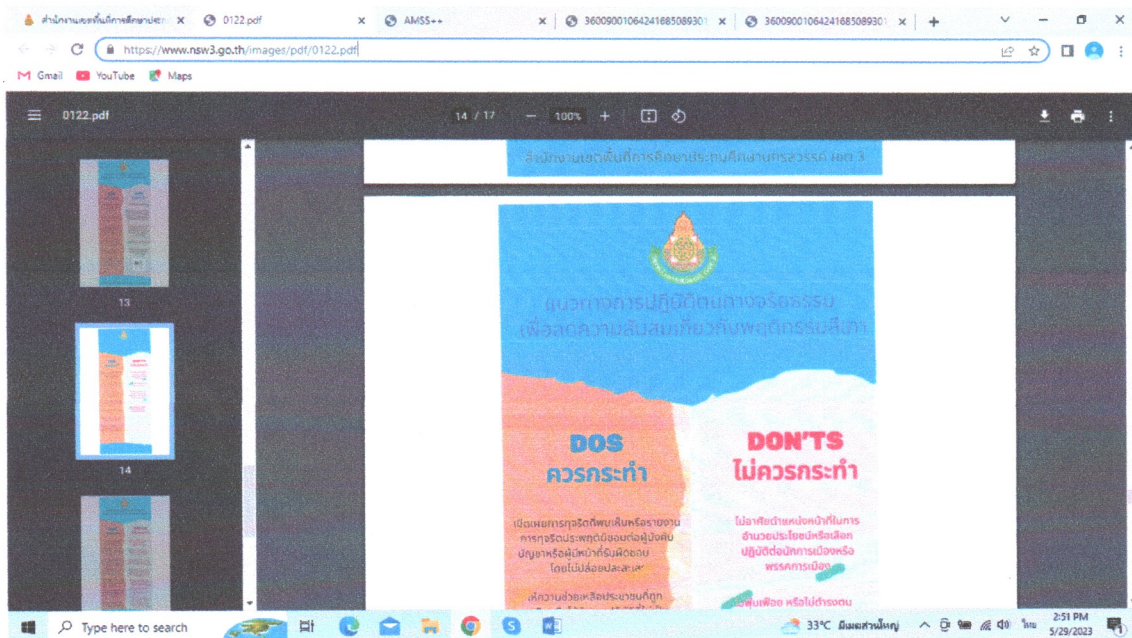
สำนักงานเขตพื้นที่การศึกษาประ × 0122.pdf × AMSS++ × 3600900106424168508930 × 3600900106424168508930 × +

https://www.nsw3.go.th/images/pdf/0122.pdf

Gmail YouTube Maps

0122.pdf 14 / 17 — 100% +

สำนักงานเขตพื้นที่การศึกษาประถมศึกษานครสวรรค์ เขต 3

13

14

แนวทางการปฏิบัติตนทางจริยธรรม เพื่อลดความสับสนเกี่ยวกับพฤติกรรมสีเทา

DOS
ควรกระทำ

เปิดเผยการทุจริตที่พบเห็นหรือรายงานการทุจริตประพฤติมิชอบต่อผู้บังคับบัญชาหรือผู้มีหน้าที่รับผิดชอบ โดยไม่ปล่อยปละละเลย

ให้ความช่วยเหลือประชาชนที่ถูก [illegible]

DON'TS
ไม่ควรกระทำ

ไม่อาศัยตำแหน่งหน้าที่ในการอำนวยประโยชน์หรือเลือกปฏิบัติต่อนักการเมืองหรือพรรคการเมือง

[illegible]พื่อพ้อง หรือไม่ดำรงตน

Type here to search

33°C มีเมฆส่วนใหญ่ ไทย 2:51 PM 5/29/2023